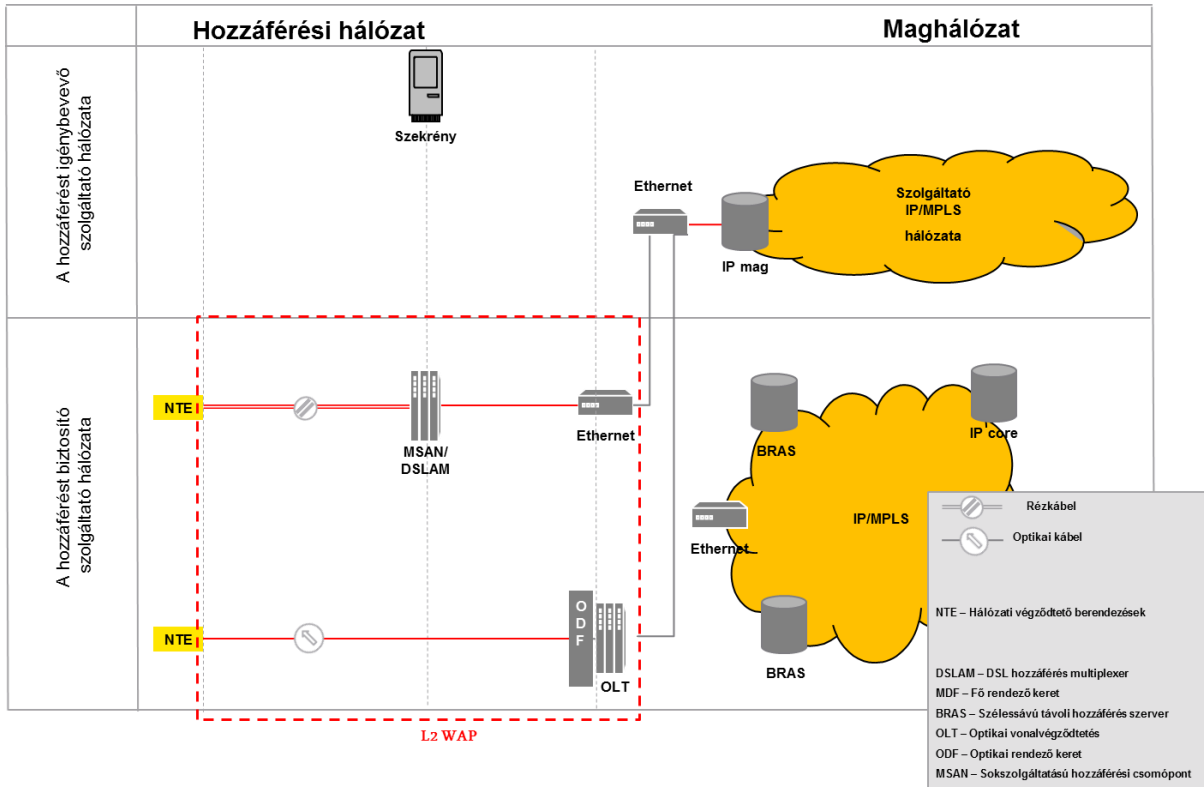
Hozzáférési hálózat

Maghálózat

A hozzáférést igénybevevő szolgáltató hálózata

Szekrény

Ethernet

Szolgáltató IP/MPLS hálózata

IP mag

A hozzáférést biztosító szolgáltató hálózata

NTE

MSAN/ DSLAM

Ethernet

BRAS

IP core

Ethernet

IP/MPLS

NTE

ODF

OLT

BRAS

L2 WAP

Rézkábel

Optikai kábel

NTE – Hálózati végződtető berendezések

DSLAM – DSL hozzáférés multiplexer
MDF – Fő rendező keret
BRAS – Szélessávú távoli hozzáférés szerver
OLT – Optikai vonalvégződtetés
ODF – Optikai rendező keret
MSAN – Sokszolgáltatású hozzáférési csomópont